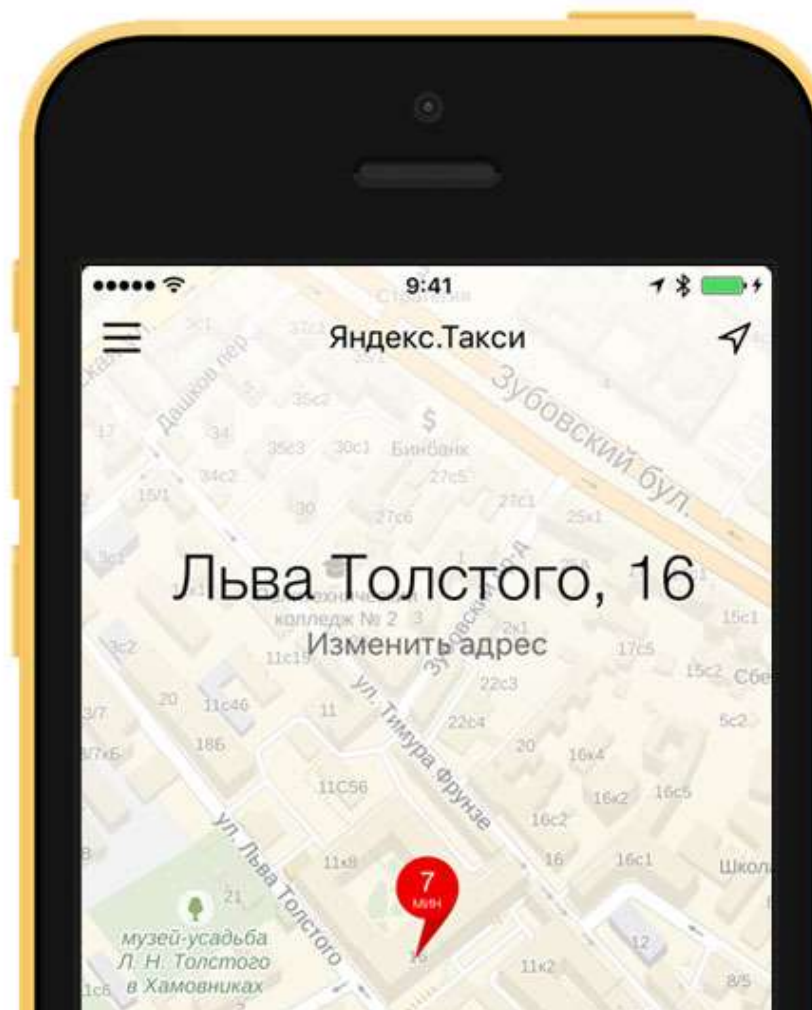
9:41

Яндекс.Такси

Льва Толстого, 16

Изменить адрес

Строгино

Дашков пер.

Зубовский бул.

Бинбанк

колледж № 2

ул. Тимура Фрунзе

ул. Льва Толстого

7
мин

музей-усадьба Л. Н. Толстого в Хамовниках

Школа

Сбе

35c2
35c3
30c1
27c5
27c1
25к1
27c6
30
34
34c2
15/1
17
3c1
3c2
2к1
17c5
15c1
15c2
5c2
11c19
22c3
22b4
20
16к4
16к2
16c5
16c2
16
16c1
11c46
11
18б
11C56
11к8
21
12
11к2
8/5
1c6